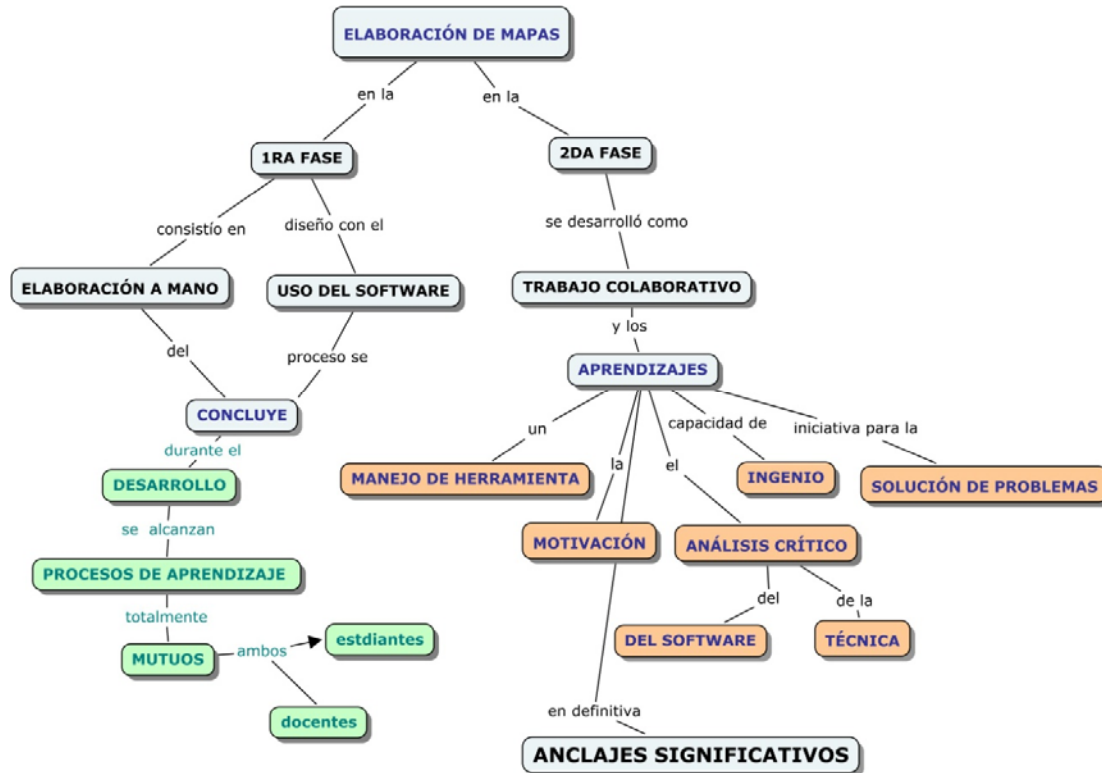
ELABORACIÓN DE MAPAS

en la

1RA FASE

consistío en

ELABORACIÓN A MANO

del

diseño con el

USO DEL SOFTWARE

proceso se

CONCLUYE

durante el

DESARROLLO

se alcanzan

PROCESOS DE APRENDIZAJE

totalmente

MUTUOS

ambos

estdiantes

docentes

en la

2DA FASE

se desarrolló como

TRABAJO COLABORATIVO

y los

APRENDIZAJES

un

MANEJO DE HERRAMIENTA

la

MOTIVACIÓN

el

ANÁLISIS CRÍTICO

del

DEL SOFTWARE

de la

TÉCNICA

capacidad de

INGENIO

iniciativa para la

SOLUCIÓN DE PROBLEMAS

en definitiva

ANCLAJES SIGNIFICATIVOS